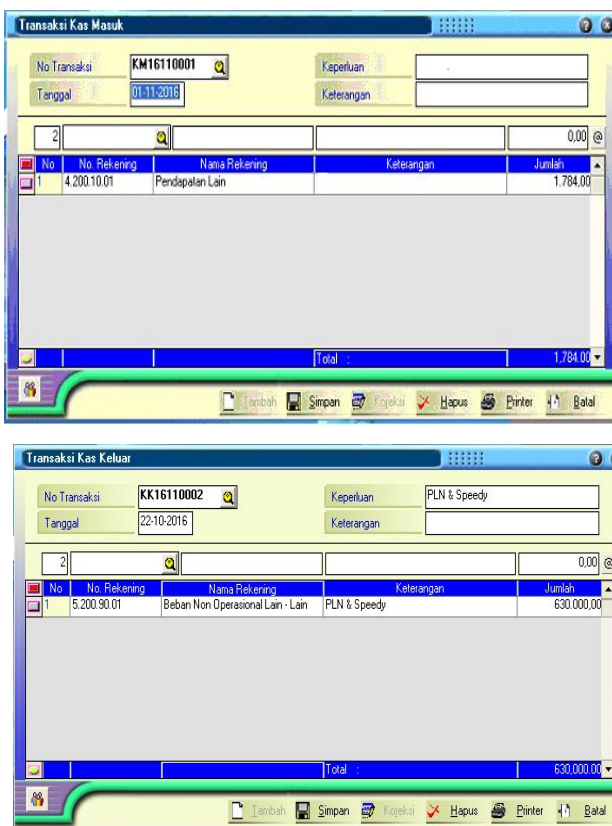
Transaksi Kas Masuk

No Transaksi KM16110001
Tanggal 01-11-2016
Keperluan
Keterangan

2

0,00

| No | No. Rekening | Nama Rekening | Keterangan | Jumlah |
|---|---|---|---|---|
| 1 | 4.200.10.01 | Pendapatan Lain | | 1.784,00 |

Total : 1.784,00

Tambah Simpan Koreksi Hapus Printer Batal

Transaksi Kas Keluar

No Transaksi KK16110002
Tanggal 22-10-2016
Keperluan PLN & Speedy
Keterangan

2

0,00

| No | No. Rekening | Nama Rekening | Keterangan | Jumlah |
|---|---|---|---|---|
| 1 | 5.200.90.01 | Beban Non Operasional Lain - Lain | PLN & Speedy | 630.000,00 |

Total : 630.000,00

Tambah Simpan Koreksi Hapus Printer Batal